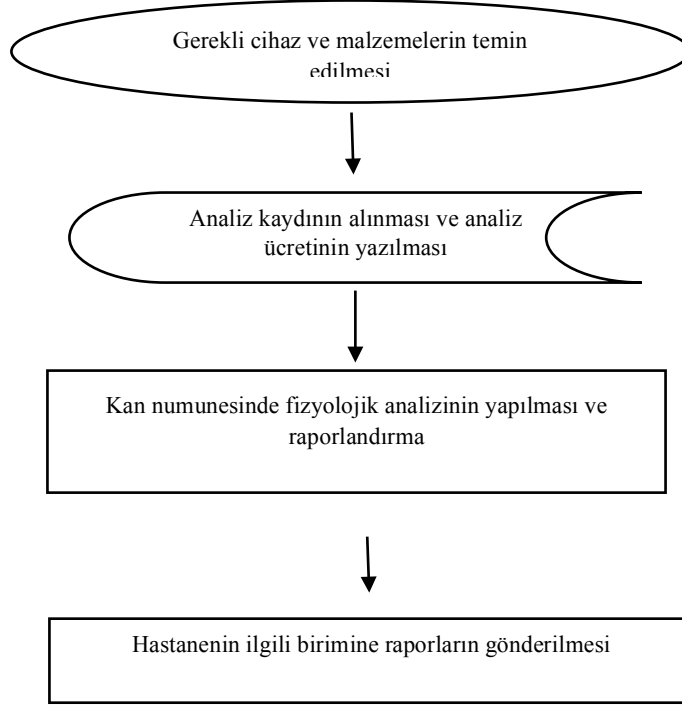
Gerekli cihaz ve malzemelerin temin edilmesi

Analiz kaydının alınması ve analiz ücretinin yazılması

Kan numunesinde fizyolojik analizinin yapılması ve raporlandırma

Hastanenin ilgili birimine raporların gönderilmesi